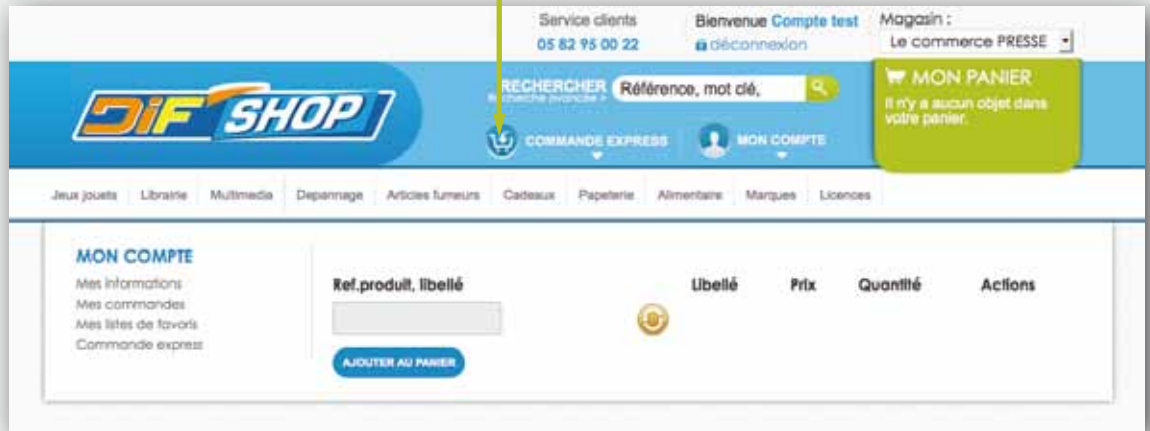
Service clients
05 82 95 00 22

Bienvenue Compte test
déconnexion

Magasin :
Le commerce PRESSE

DIF SHOP

RECHERCHER
Recherche avancée »
Référence, mot clé,

COMMANDE EXPRESS

MON COMPTE

MON PANIER
Il n'y a aucun objet dans votre panier.

Jeux jouets | Librairie | Multimedia | Depannage | Articles fumeurs | Cadeaux | Papeterie | Alimentaire | Marques | Licences

MON COMPTE
Mes informations
Mes commandes
Mes listes de favoris
Commande express

Ref.produit, libellé

AJOUTER AU PANIER

Libellé | Prix | Quantité | Actions